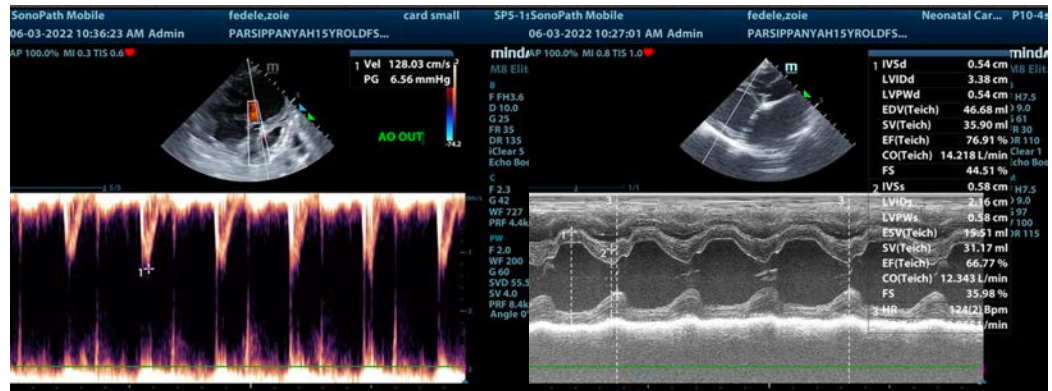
SonoPath Mobile fedele,zoie card small
06-03-2022 10:36:23 AM Admin PARSIPPANYAH15YROLDFS...
AP 100.0% MI 0.3 TIS 0.6

1 Vel 128.03 cm/s
PG 6.56 mmHg

mindray
M8 Elit

B
F FH3.6
D 10.0
G 25
FR 35
DR 135
iClear 5
Echo Boo

AO OUT

-74.2

C
F 2.3
G 42
WF 727
PRF 4.4k

PW
F 2.0
WF 200
G 60
SVD 55.5
SV 4.0
PRF 8.4k
Angle 0

1 5/5

1

SP5-1s SonoPath Mobile fedele,zoie Neonatal Car... P10-4s
06-03-2022 10:27:01 AM Admin PARSIPPANYAH15YROLDFS...
AP 100.0% MI 0.8 TIS 1.0

| | | |
|---|---|---|
| 1 | IVSd | 0.54 cm |
| | LVIDd | 3.38 cm |
| | LVPWd | 0.54 cm |
| | EDV(Teich) | 46.68 ml |
| | SV(Teich) | 35.90 ml |
| | EF(Teich) | 76.91 % |
| | CO(Teich) | 14.218 L/min |
| | FS | 44.51 % |
| 2 | IVSs | 0.58 cm |
| | LVIDs | 2.16 cm |
| | LVPWs | 0.58 cm |
| | ESV(Teich) | 15.51 ml |
| | SV(Teich) | 31.17 ml |
| | EF(Teich) | 66.77 % |
| | CO(Teich) | 12.343 L/min |
| | FS | 35.98 % |
| 3 | HR | 124(2) Bpm |
| | | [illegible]/min |

mindray
M8 Elit
H7.5
9.0
61
R 30
R 110
Clear 1
Echo Boo
H7.5
9.0
97
100
R 115

1/1
3 3